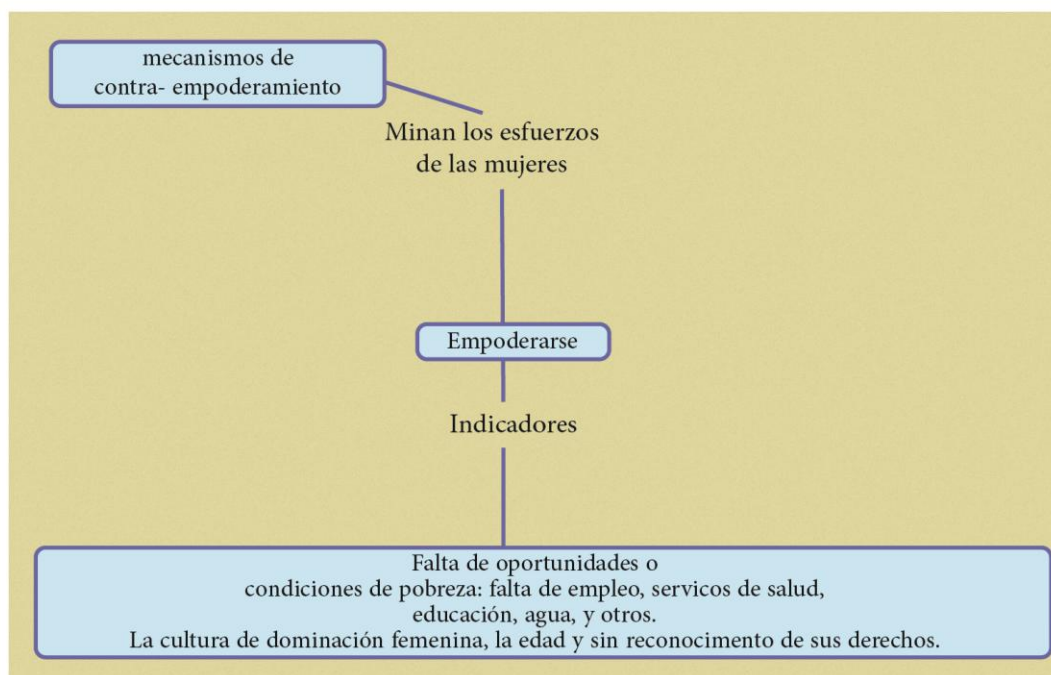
mecanismos de contra- empoderamiento

Minan los esfuerzos de las mujeres

Empoderarse

Indicadores

Falta de oportunidades o condiciones de pobreza: falta de empleo, servicos de salud, educación, agua, y otros.
La cultura de dominación femenina, la edad y sin reconocimento de sus derechos.